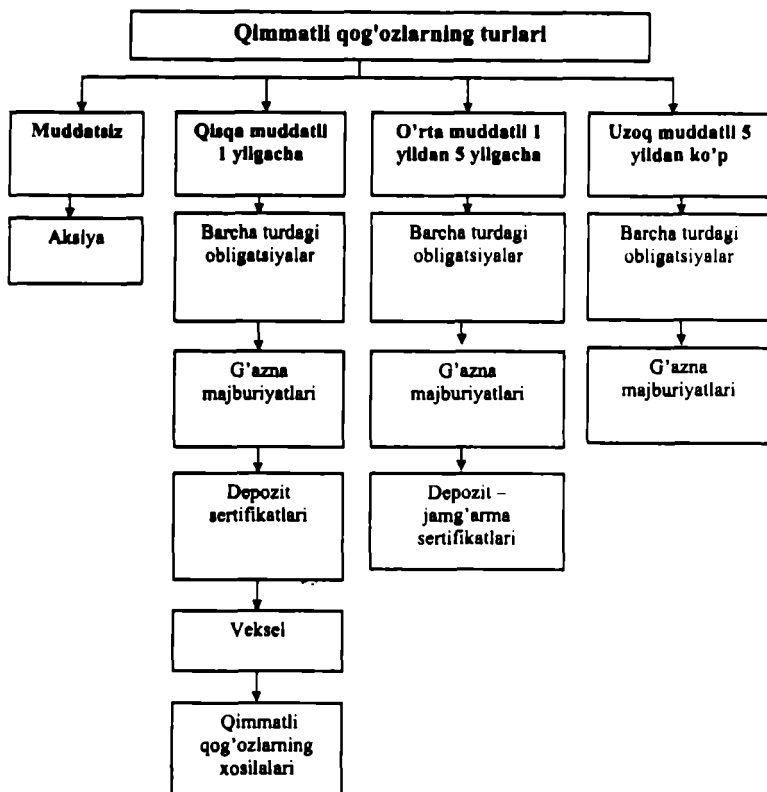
Qimmatli qog'ozlarning turlari

Muddatsiz

Aksiya

Qisqa muddatli 1 yilgacha

Barcha turdagi obligatsiyalar

G'azna majburiyatlari

Depozit sertifikatlari

Veksel

Qimmatli qog'ozlarning xosilalari

O'rta muddatli 1 yildan 5 yilgacha

Barcha turdagi obligatsiyalar

G'azna majburiyatlari

Depozit – jamg'arma sertifikatlari

Uzoq muddatli 5 yildan ko'p

Barcha turdagi obligatsiyalar

G'azna majburiyatlari